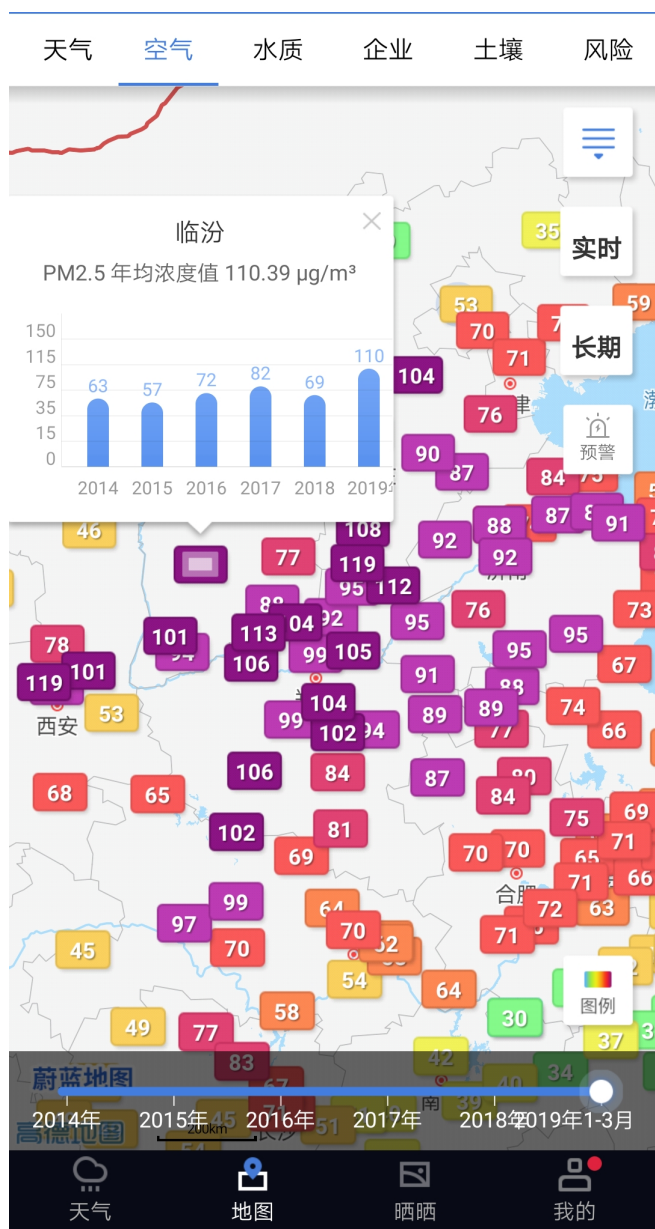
天气 空气 水质 企业 土壤 风险

临汾
PM2.5 年均浓度值 110.39 μg/m³

| 2014 | 2015 | 2016 | 2017 | 2018 | 2019 |
|---|---|---|---|---|---|
| 63 | 57 | 72 | 82 | 69 | 110 |

150 115 75 35 15 0

实时
长期
预警

35 53 59 70 71 104 76 90 87 84 88 87 91 46 108 92 92 77 119 95 112 76 73 101 113 04 92 95 95 78 94 106 99 105 67 101 119 91 95 53 104 88 74 西安 99 102 94 89 89 66 106 84 87 68 65 80 84 75 69 102 81 70 70 71 69 65 71 66 99 64 72 63 97 70 70 62 71 45 54 64 58 49 77 30 37 83 42 40 34

图例

蔚蓝地图
高德地图
200km

2014年 2015年 2016年 2017年 2018年 2019年1-3月

天气 地图 晒晒 我的